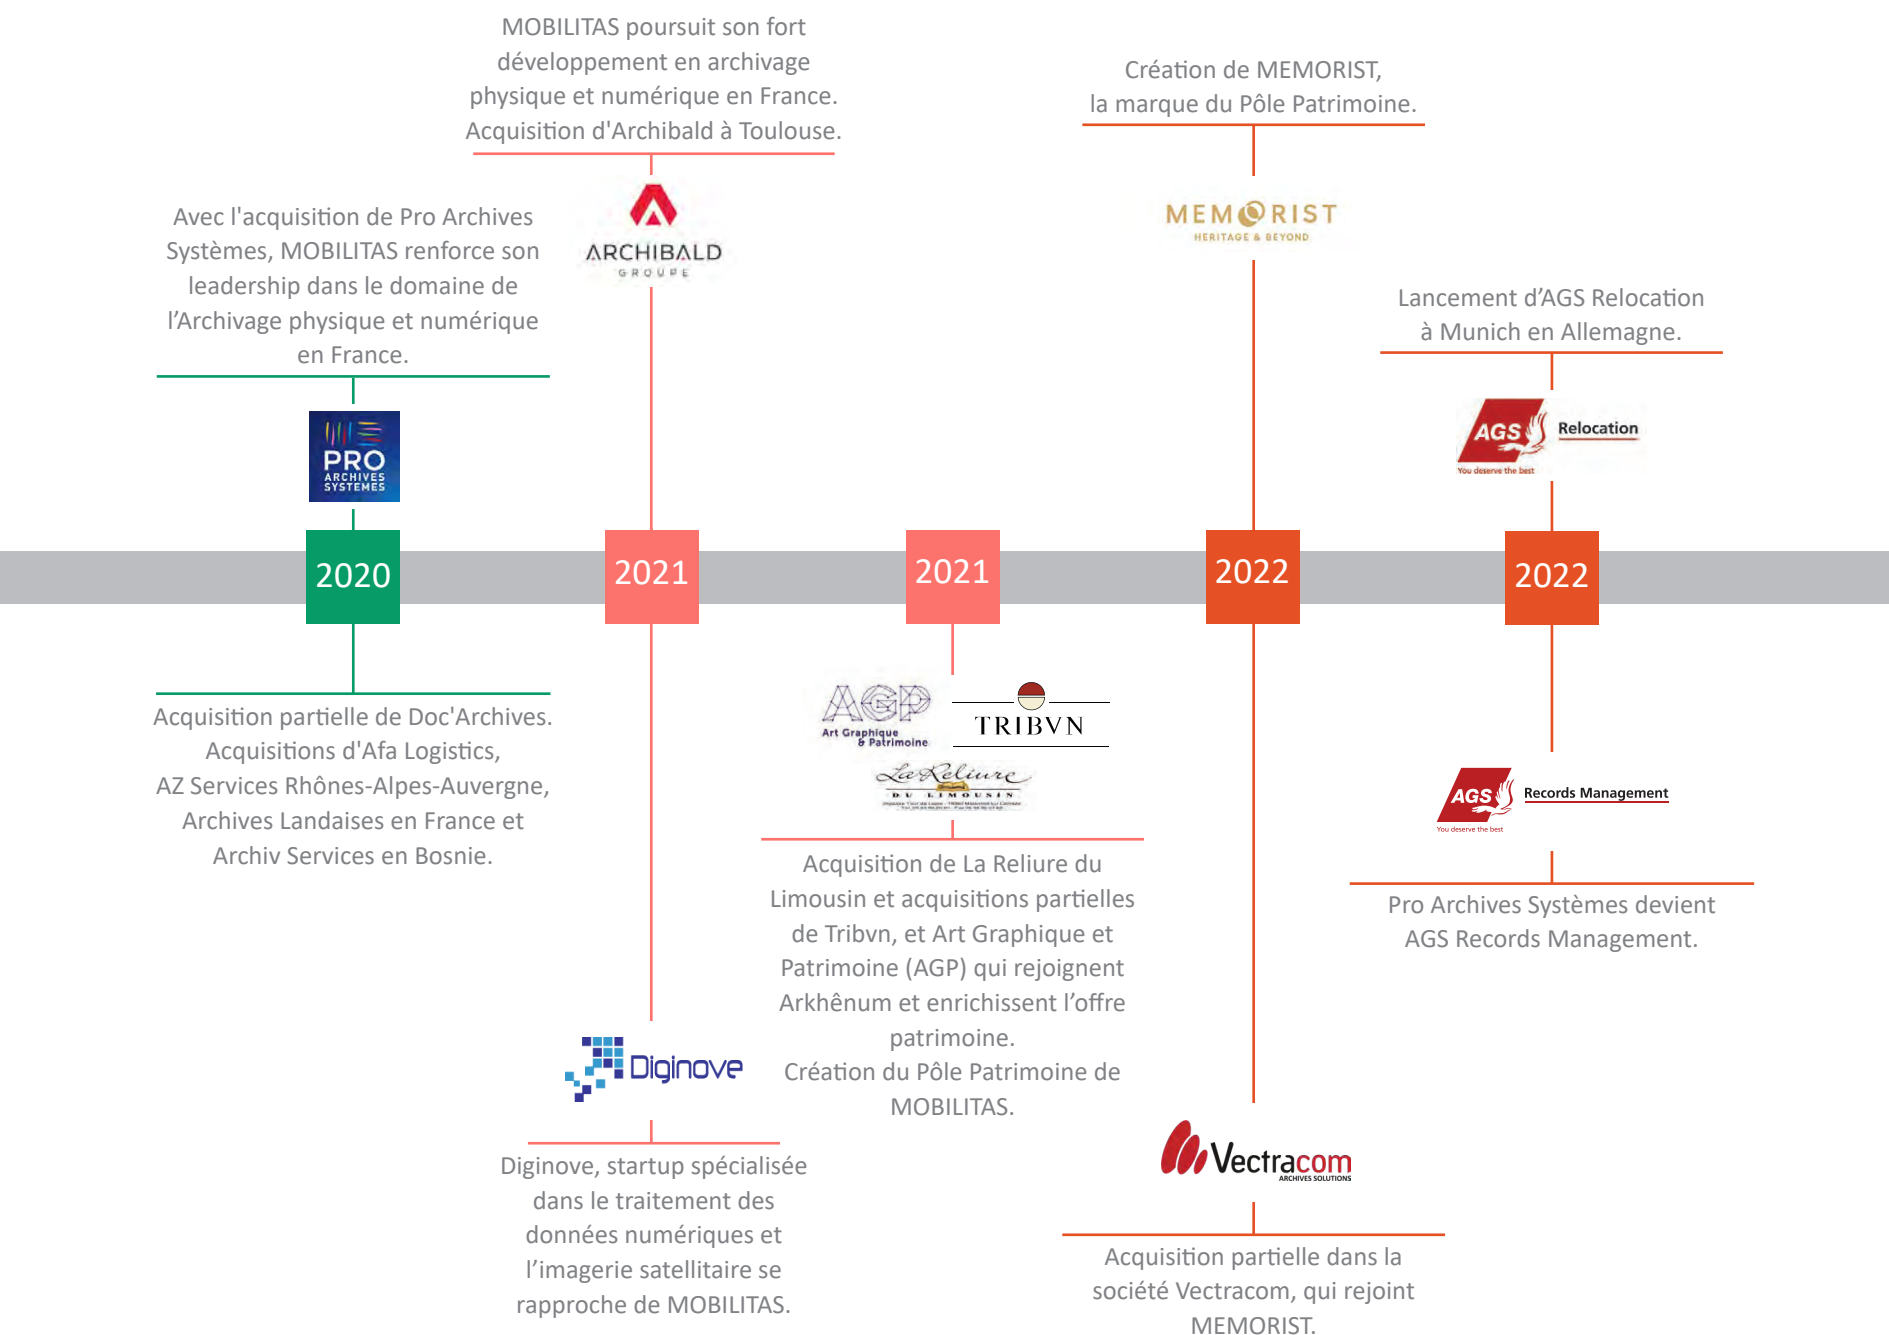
MOBILITAS poursuit son fort développement en archivage physique et numérique en France. Acquisition d'Archibald à Toulouse.

Création de MEMORIST, la marque du Pôle Patrimoine.

Avec l'acquisition de Pro Archives Systèmes, MOBILITAS renforce son leadership dans le domaine de l'Archivage physique et numérique en France.

ARCHIBALD GROUPE

MEMORIST HERITAGE & BEYOND

Lancement d'AGS Relocation à Munich en Allemagne.

PRO ARCHIVES SYSTEMES

AGS Relocation You deserve the best

2020

2021

2021

2022

2022

Acquisition partielle de Doc'Archives. Acquisitions d'Afa Logistics, AZ Services Rhônes-Alpes-Auvergne, Archives Landaises en France et Archiv Services en Bosnie.

AGP Art Graphique & Patrimoine

TRIBVN

La Reliure du Limousin

AGS Records Management You deserve the best

Acquisition de La Reliure du Limousin et acquisitions partielles de Tribvn, et Art Graphique et Patrimoine (AGP) qui rejoignent Arkhênum et enrichissent l'offre patrimoine.
Création du Pôle Patrimoine de MOBILITAS.

Pro Archives Systèmes devient AGS Records Management.

Diginove

Vectracom ARCHIVES SOLUTIONS

Diginove, startup spécialisée dans le traitement des données numériques et l'imagerie satellitaire se rapproche de MOBILITAS.

Acquisition partielle dans la société Vectracom, qui rejoint MEMORIST.